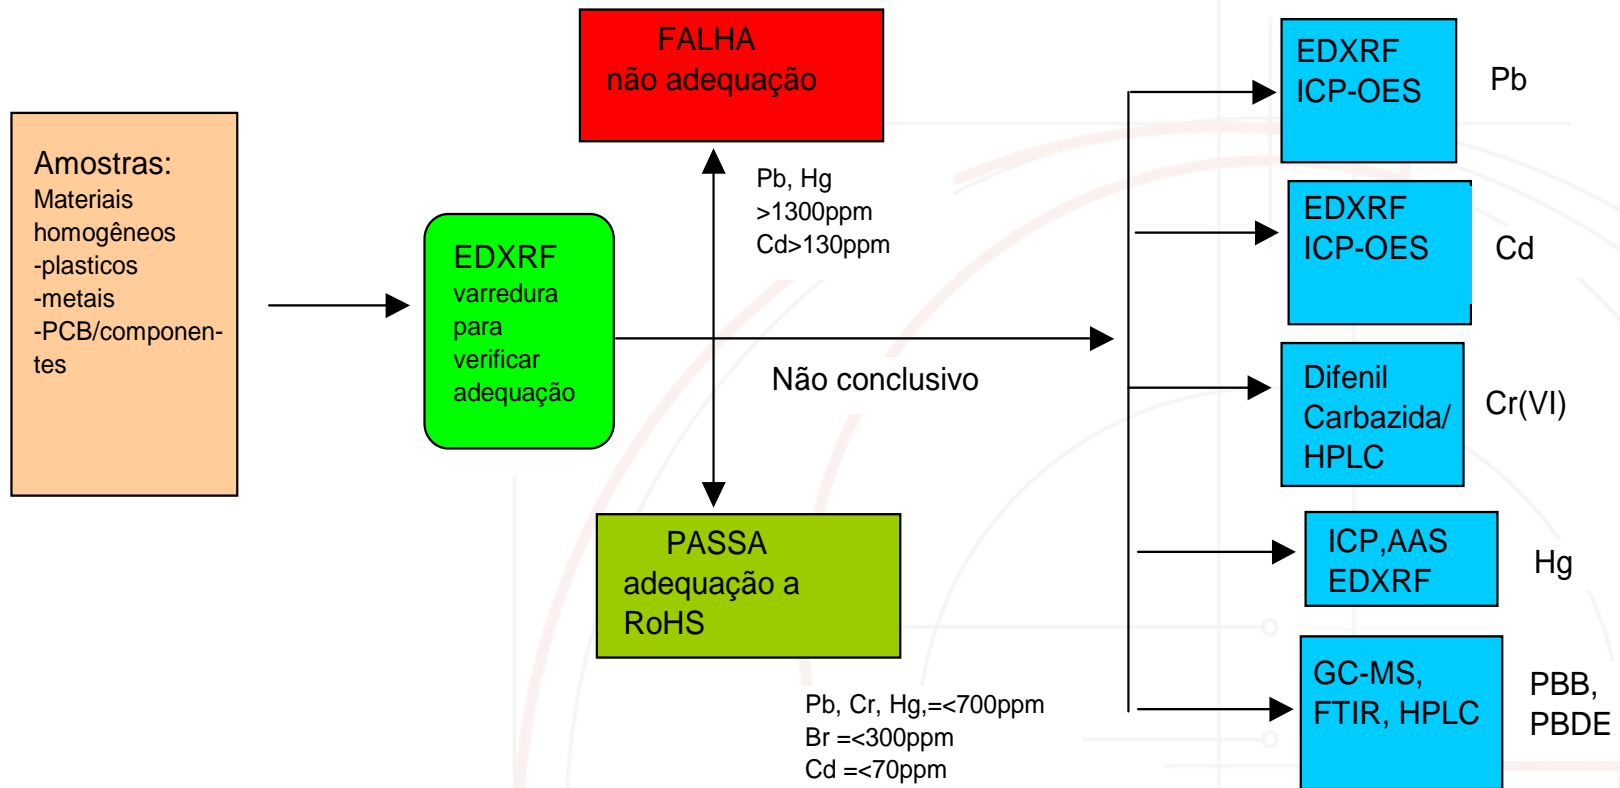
Amostras:
Materiais homogêneos
-plasticos
-metais
-PCB/componentes

EDXRF
varredura para verificar adequação

FALHA
não adequação

Pb, Hg
>1300ppm
Cd>130ppm

Não conclusivo

PASSA
adequação a RoHS

Pb, Cr, Hg,=<700ppm
Br =<300ppm
Cd =<70ppm

EDXRF
ICP-OES

Pb

EDXRF
ICP-OES

Cd

Difenil Carbazida/ HPLC

Cr(VI)

ICP,AAS
EDXRF

Hg

GC-MS, FTIR, HPLC

PBB, PBDE